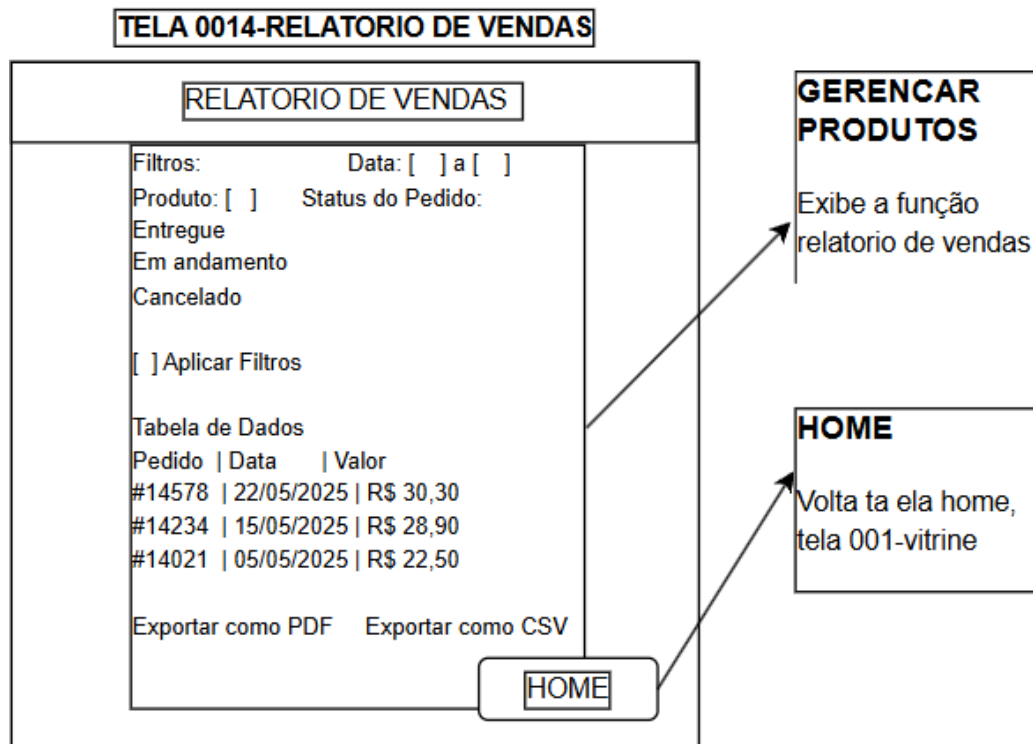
TELA 0014-RELATORIO DE VENDAS

RELATORIO DE VENDAS

Filtros: Data: [ ] a [ ]
Produto: [ ] Status do Pedido:
Entregue
Em andamento
Cancelado

[ ] Aplicar Filtros

Tabela de Dados
Pedido | Data | Valor
#14578 | 22/05/2025 | R$ 30,30
#14234 | 15/05/2025 | R$ 28,90
#14021 | 05/05/2025 | R$ 22,50

Exportar como PDF Exportar como CSV

HOME

GERENCAR PRODUTOS

Exibe a função relatorio de vendas

HOME

Volta ta ela home, tela 001-vitrine